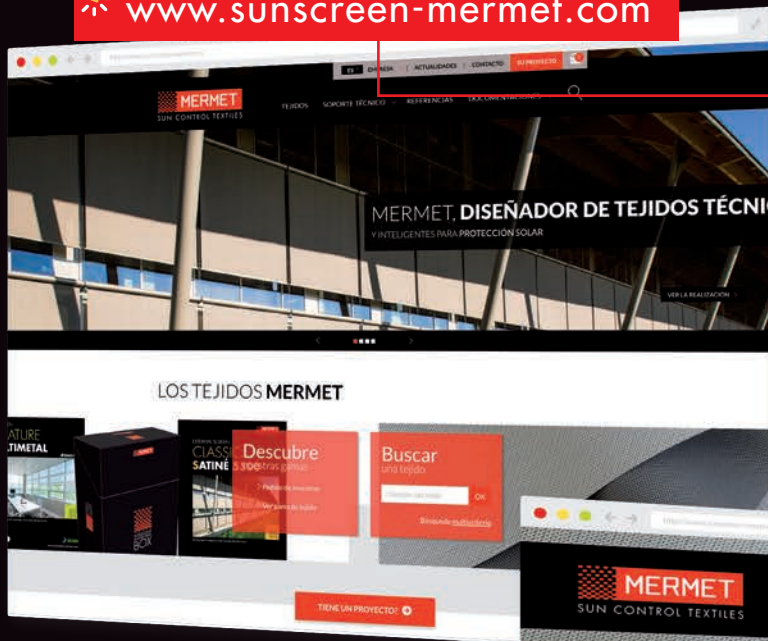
www.sunscreen-mermet.com

ES EMPRESA | ACTUALIDADES | CONTACTO SU PROYECTO

MERMET
SUN CONTROL TEXTILES

TEJIDOS SOPORTE TÉCNICO REFERENCIAS DOCUMENTACIÓN

MERMET, DISEÑADOR DE TEJIDOS TÉCNI
Y INTELIGENTES PARA PROTECCIÓN SOLAR

VER LA REALIZACIÓN

LOS TEJIDOS MERMET

NATURE
MULTIMETAL

CLASSIC
SATINÉ 5500

Descubre
nuestras gamas
Pedido de muestras
Ver gama de tejido

Buscar
un tejido
OK
Búsqueda multicriterio

TIENE UN PROYECTO?

MERMET
SUN CONTROL TEXTILES